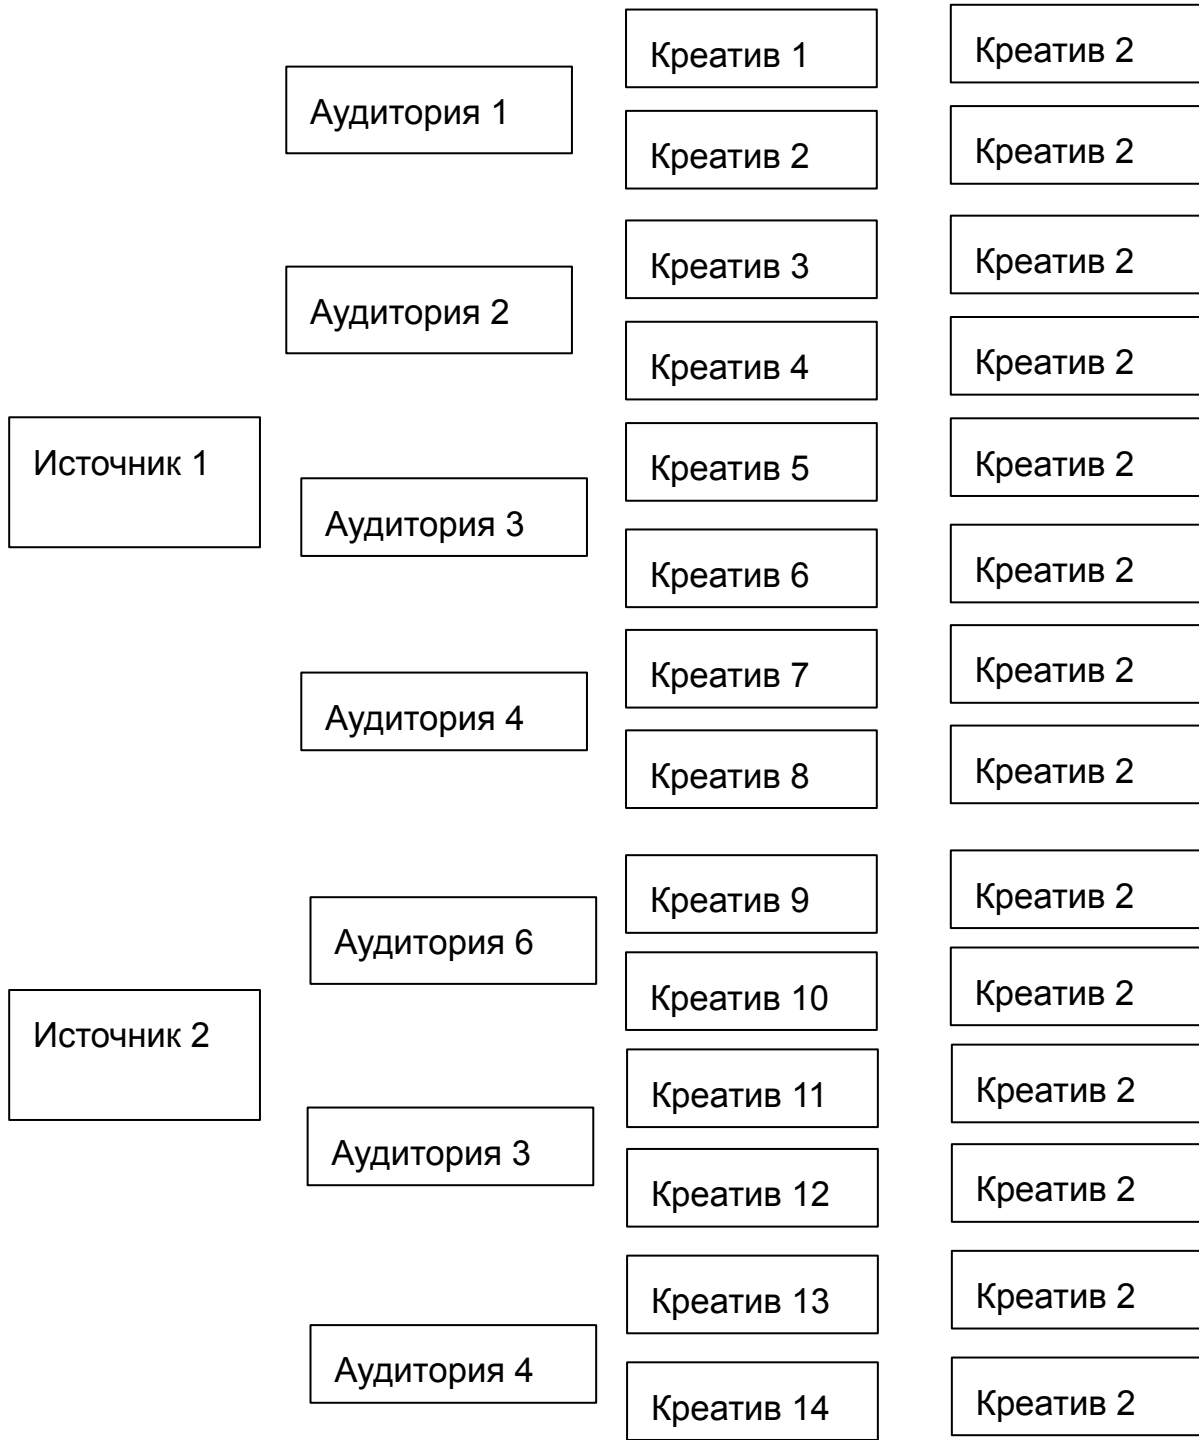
Источник 1

Аудитория 1

Креатив 1

Креатив 2

Креатив 2

Креатив 2

Аудитория 2

Креатив 3

Креатив 4

Креатив 2

Креатив 2

Аудитория 3

Креатив 5

Креатив 6

Креатив 2

Креатив 2

Аудитория 4

Креатив 7

Креатив 8

Креатив 2

Креатив 2

Источник 2

Аудитория 6

Креатив 9

Креатив 10

Креатив 2

Креатив 2

Аудитория 3

Креатив 11

Креатив 12

Креатив 2

Креатив 2

Аудитория 4

Креатив 13

Креатив 14

Креатив 2

Креатив 2